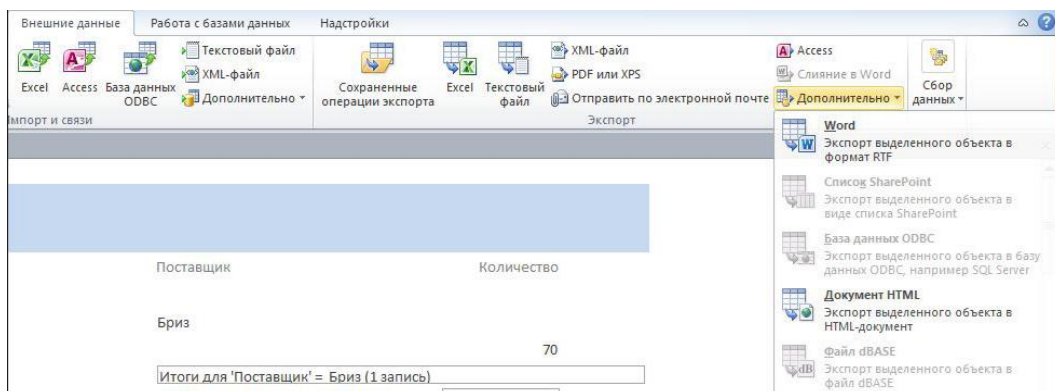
Внешние данные | Работа с базами данных | Надстройки

Excel | Access | База данных ODBC | Текстовый файл | XML-файл | Дополнительно

Импорт и связи

Сохраненные операции экспорта | Excel | Текстовый файл | XML-файл | PDF или XPS | Отправить по электронной почте | Access | Слияние в Word | Дополнительно | Сбор данных

Экспорт

Word
Экспорт выделенного объекта в формат RTF

Список SharePoint
Экспорт выделенного объекта в виде списка SharePoint

База данных ODBC
Экспорт выделенного объекта в базу данных ODBC, например SQL Server

Документ HTML
Экспорт выделенного объекта в HTML-документ

Файл dBASE
Экспорт выделенного объекта в файл dBASE

Поставщик

Количество

Бриз

70

Итоги для 'Поставщик' = Бриз (1 запись)